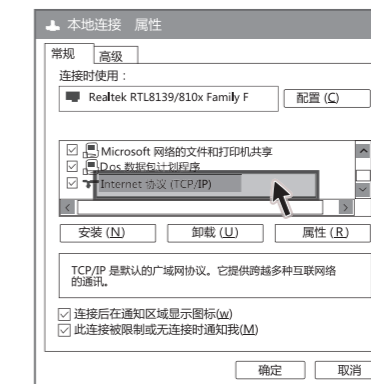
本地连接 属性

常规 高级

连接时使用：

Realtek RTL8139/810x Family F

配置 (C)

Microsoft 网络的文件和打印机共享

Qos 数据包计划程序

Internet 协议 (TCP/IP)

安装 (N)

卸载 (U)

属性 (R)

TCP/IP 是默认的广域网协议。它提供跨越多种互联网络的通讯。

连接后在通知区域显示图标(W)

此连接被限制或无连接时通知我(M)

确定

取消